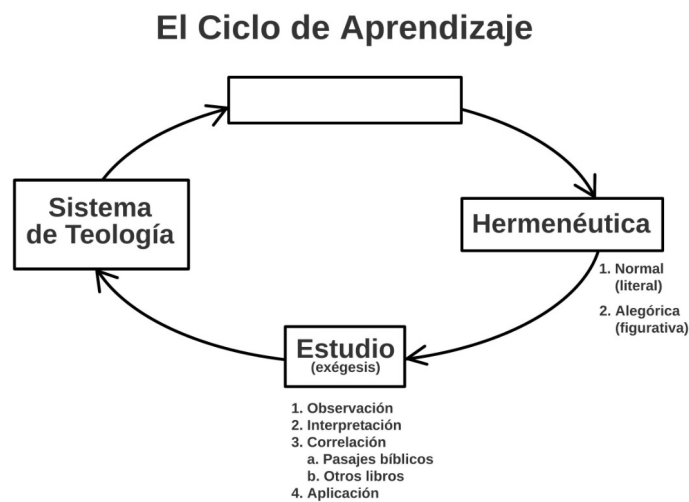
El Ciclo de Aprendizaje

Hermenéutica

1. Normal (literal)

2. Alegórica (figurativa)

Estudio
(exégesis)

1. Observación
2. Interpretación
3. Correlación
a. Pasajes bíblicos
b. Otros libros
4. Aplicación

Sistema de Teología